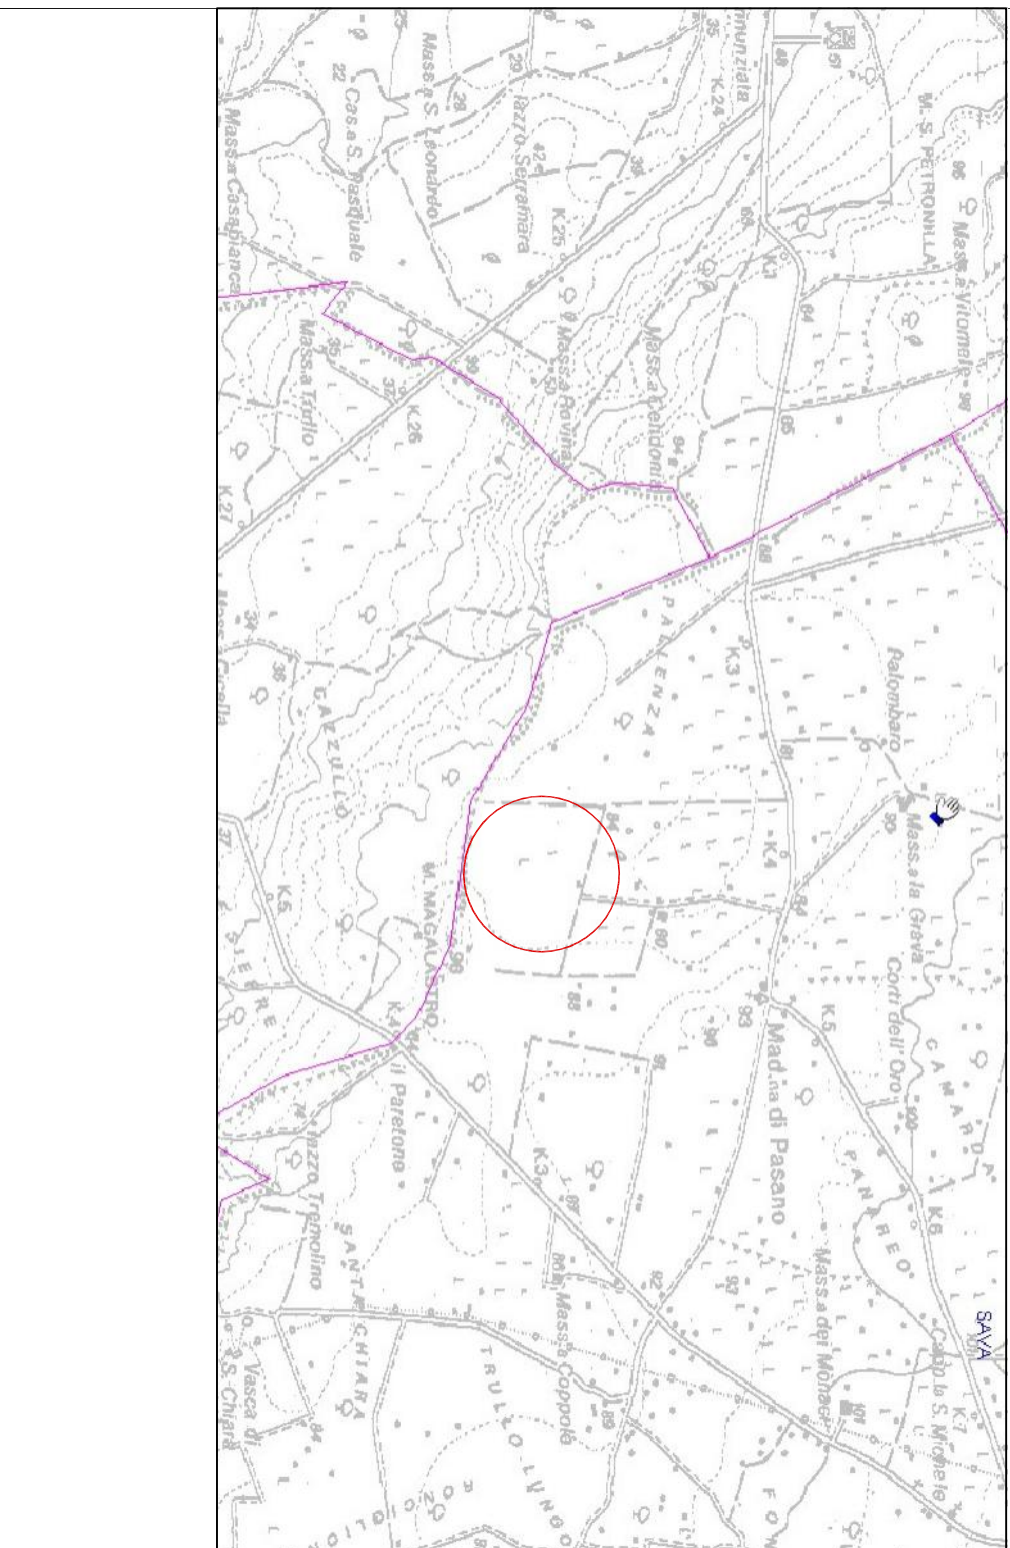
Mass.a Casabianca
Casa S. Pasquale
Mass.a S. Leonardo
Jazzo Serramara
Annunziata
K.24
K.25
M. S. PETRONILLA
Mass.a Vitomele
Mass.a Rovina
Mass.a Celidonia
Mass.a Tridio
K.26
K.27
PALENZA
K.3
Palombaro
CAZZULLO
M. MAGALASTRO
K.4
Mass.a la Grava
Corti dell'Oro
K.5
Mad.na di Pasano
CAMARDA
PANAREO
K.6
il Paretone
Jazzo Tremolino
SANTA CHIARA
Mass.a Coppola
TRULLO LUNGO
Mass.a dei Monaci
Casale S. Michele
K.7
SAVA
Vasca di S. Chiara
RONCOLLO
FO